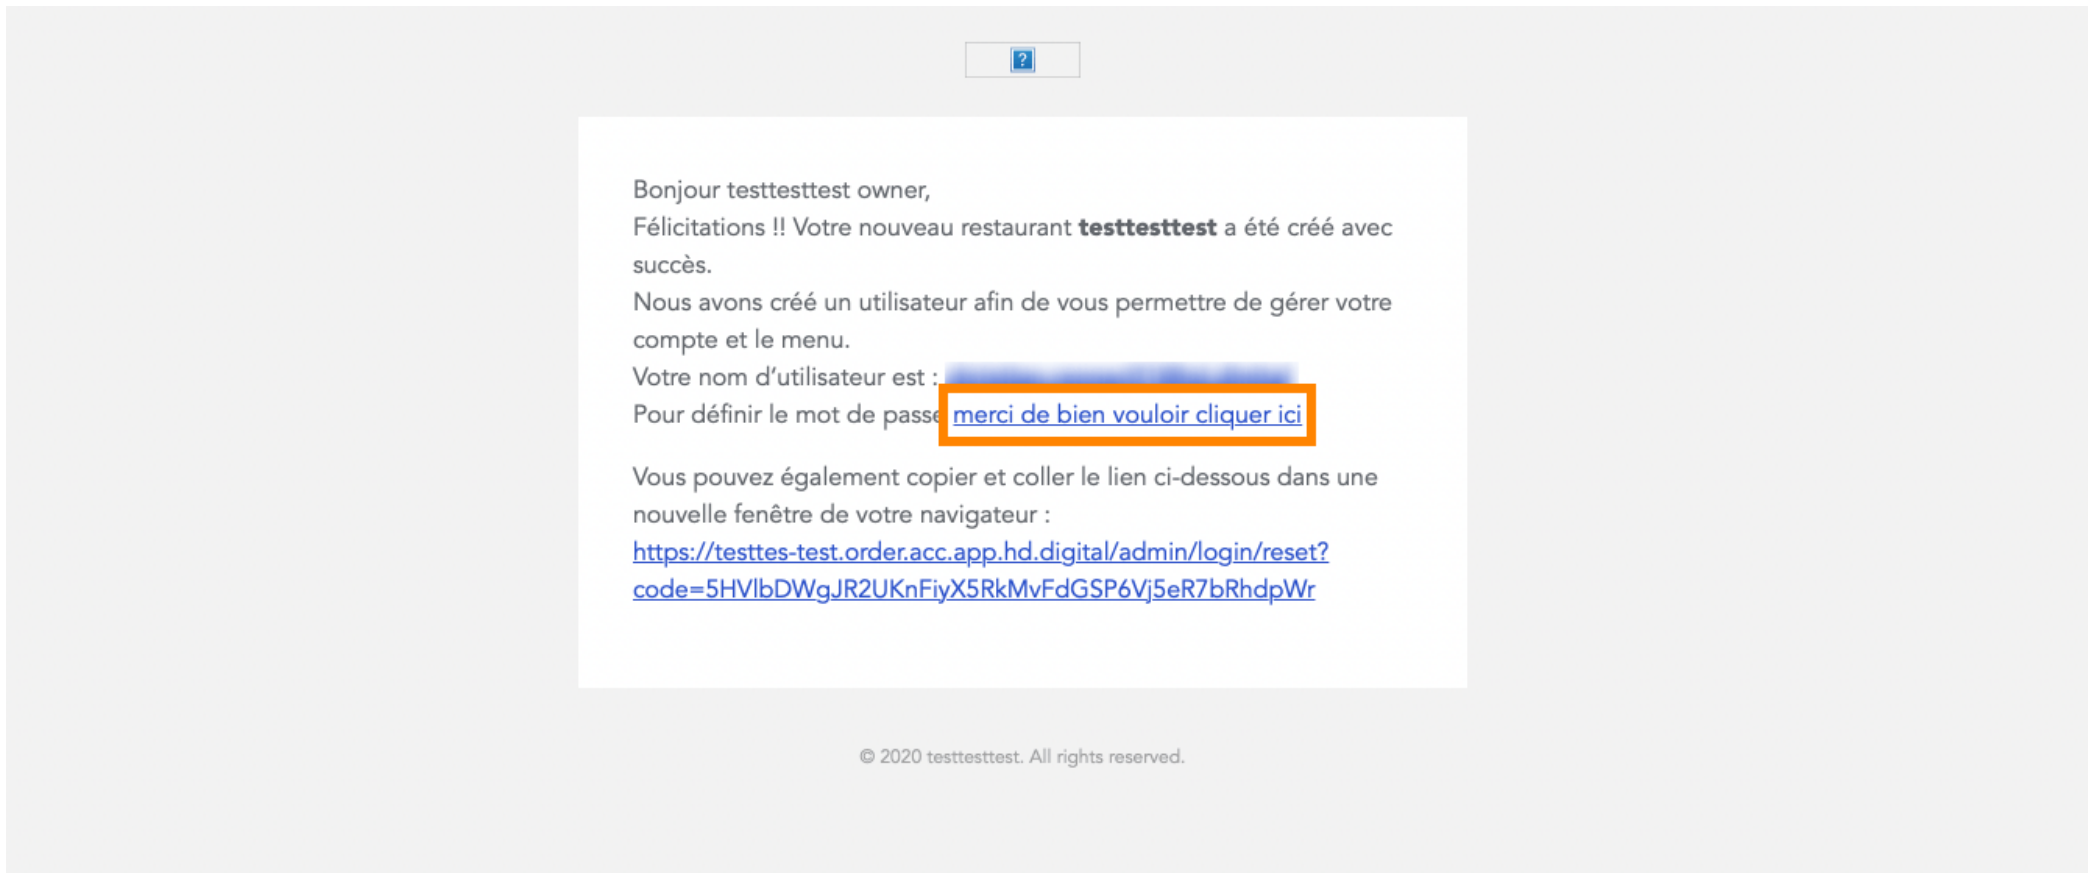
Bonjour testtesttest owner,
Félicitations !! Votre nouveau restaurant **testtesttest** a été créé avec succès.
Nous avons créé un utilisateur afin de vous permettre de gérer votre compte et le menu.
Votre nom d'utilisateur est : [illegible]
Pour définir le mot de passe merci de bien vouloir cliquer ici

Vous pouvez également copier et coller le lien ci-dessous dans une nouvelle fenêtre de votre navigateur :
https://testtes-test.order.acc.app.hd.digital/admin/login/reset?code=5HVlbDWgJR2UKnFiyX5RkMvFdGSP6Vj5eR7bRhdpWr

© 2020 testtesttest. All rights reserved.